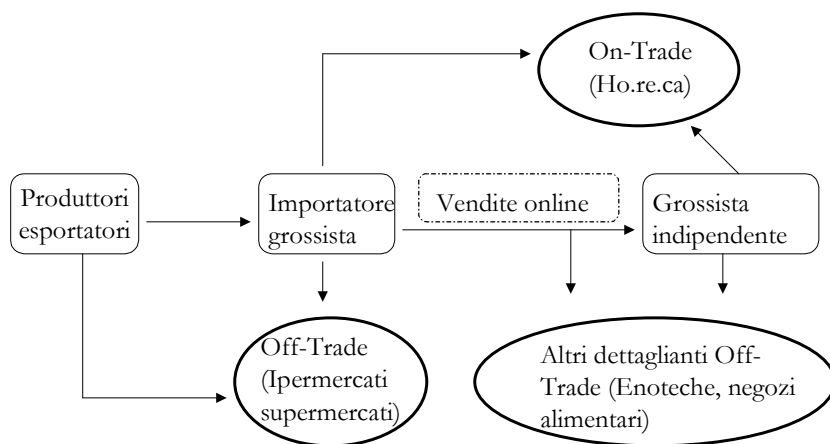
On-Trade (Ho.re.ca)

Produttori esportatori

Importatore grossista

Vendite online

Grossista indipendente

Off-Trade (Ipermercati supermercati)

Altri dettaglianti Off-Trade (Enoteche, negozi alimentari)